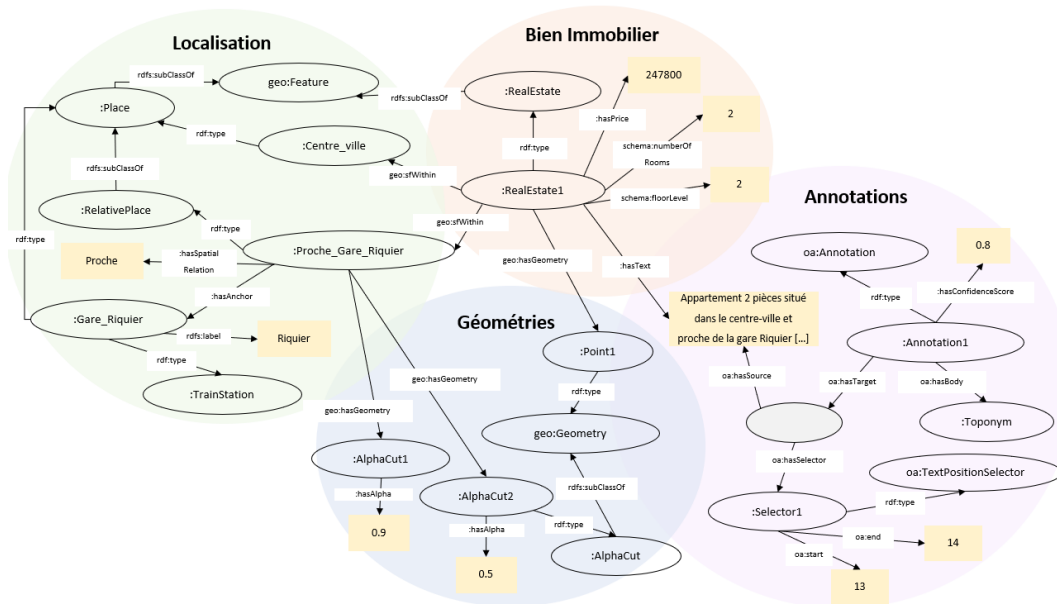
Localisation

Bien Immobilier

Annotations

Géométries

rdfs:subClassOf

geo:Feature

:Place

rdfs:subClassOf

:RealEstate

247800

rdf:type

:Centre_ville

rdfs:subClassOf

:hasPrice

2

rdf:type

schema:numberOf Rooms

geo:sfWithin

:RealEstate1

schema:floorLevel

2

:RelativePlace

rdf:type

geo:sfWithin

rdf:type

:Proche_Gare_Riquier

geo:hasGeometry

:hasText

oa:Annotation

0.8

Proche

:hasSpatial Relation

:hasAnchor

rdf:type

:hasConfidenceScore

:Gare_Riquier

rdfs:label

Riquier

Appartement 2 pièces situé dans le centre-ville et proche de la gare Riquier [...]

:Point1

:Annotation1

rdf:type

rdf:type

:TrainStation

geo:hasGeometry

oa:hasSource

oa:hasTarget

oa:hasBody

geo:hasGeometry

geo:Geometry

:Toponym

:AlphaCut1

oa:hasSelector

oa:TextPositionSelector

:hasAlpha

:AlphaCut2

rdfs:subClassOf

rdf:type

0.9

:hasAlpha

rdf:type

:Selector1

oa:end

14

0.5

:AlphaCut

oa:start

13